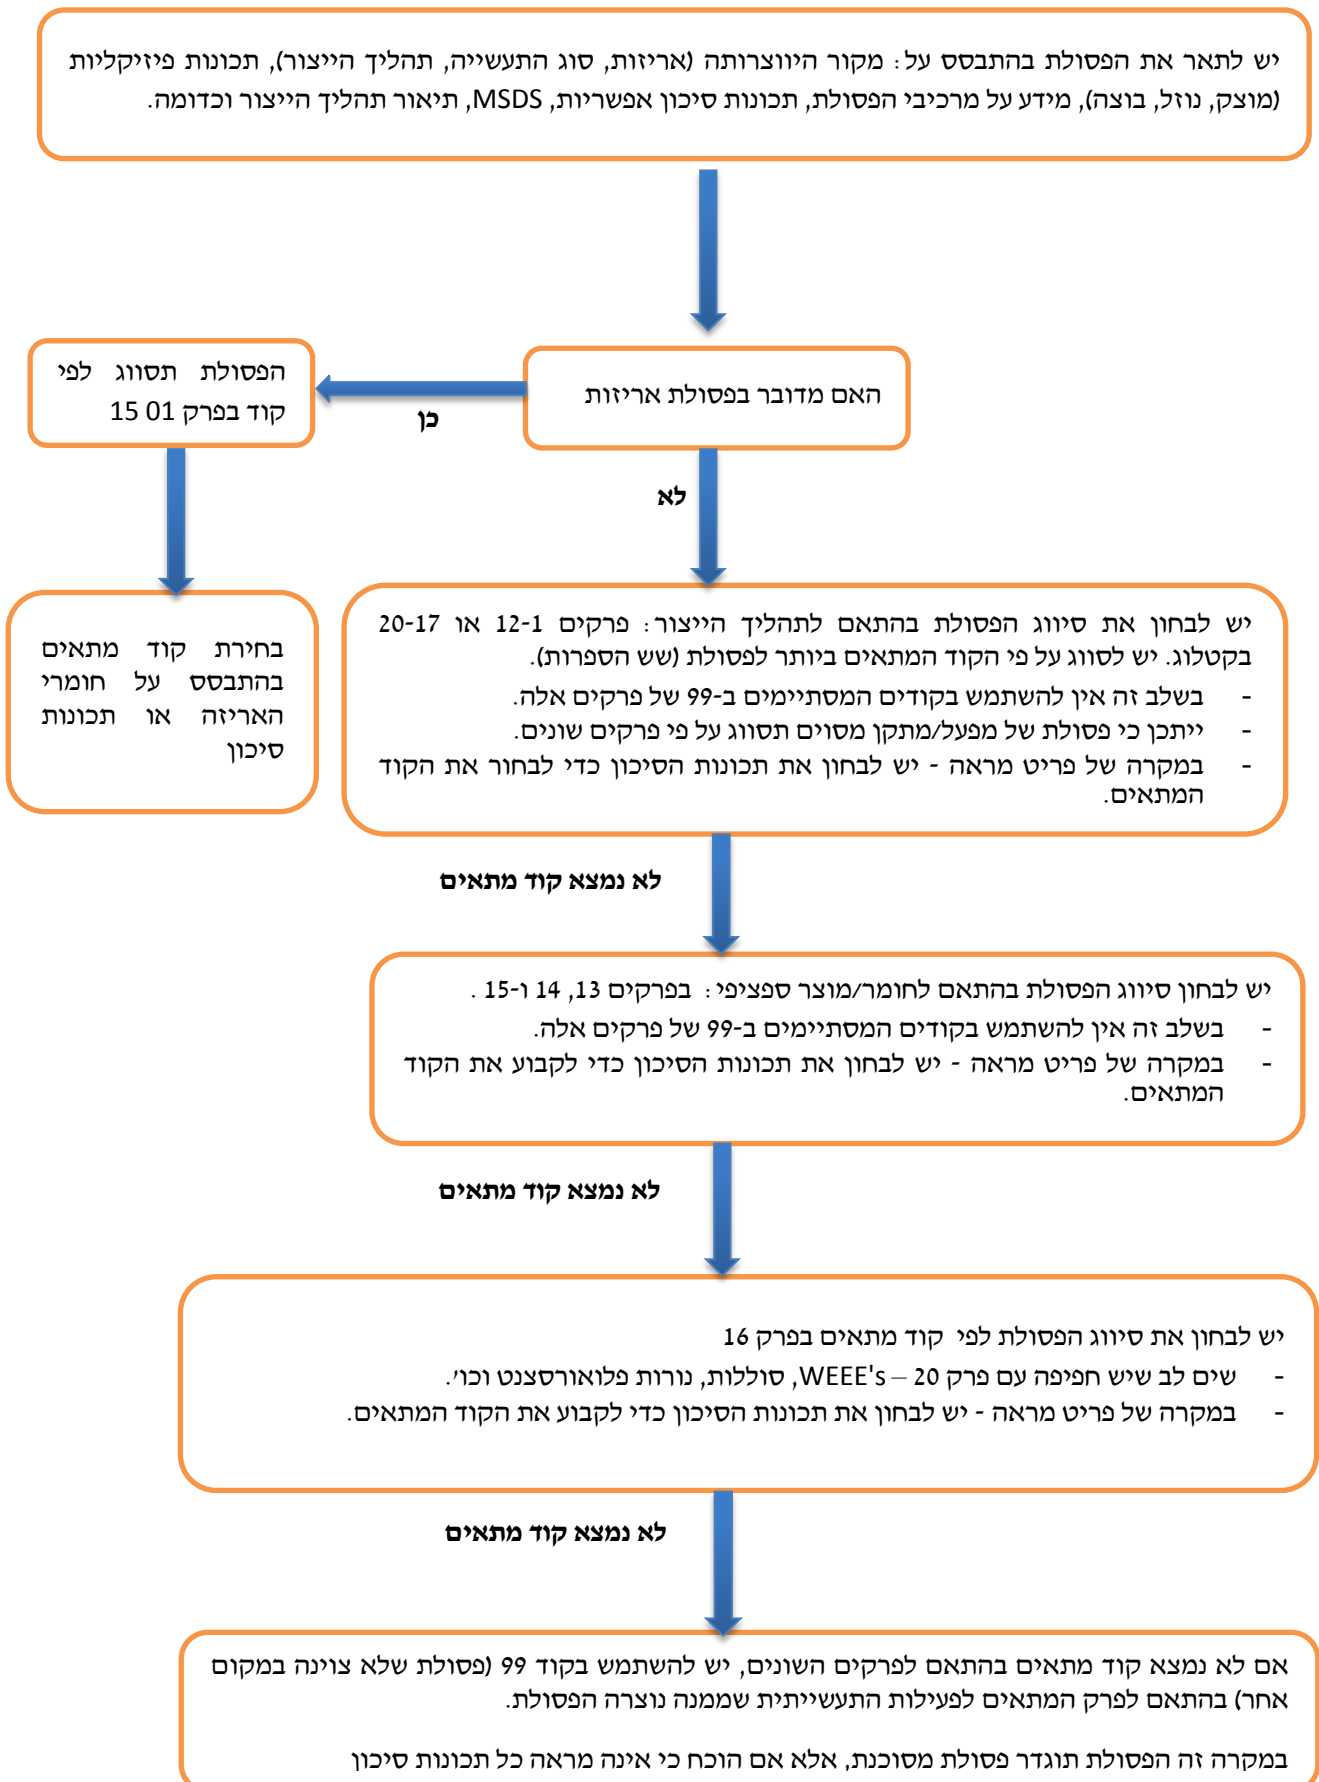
יש לתאר את הפסולת בהתבסס על: מקור היווצרותה (אריזות, סוג התעשייה, תהליך הייצור), תכונות פיזיקליות (מוצק, נוזל, בוצה), מידע על מרכיבי הפסולת, תכונות סיכון אפשריות, MSDS, תיאור תהליך הייצור וכדומה.

האם מדובר בפסולת אריזות

כן

הפסולת תסווג לפי קוד בפרק 15 01

בחירת קוד מתאים בהתבסס על חומרי האריזה או תכונות סיכון

לא

יש לבחון את סיווג הפסולת בהתאם לתהליך הייצור: פרקים 1-12 או 17-20 בקטלוג. יש לסווג על פי הקוד המתאים ביותר לפסולת (שש הספרות).
- בשלב זה אין להשתמש בקודים המסתיימים ב-99 של פרקים אלה.
- ייתכן כי פסולת של מפעל/מתקן מסוים תסווג על פי פרקים שונים.
- במקרה של פריט מראה - יש לבחון את תכונות הסיכון כדי לבחור את הקוד המתאים.

לא נמצא קוד מתאים

יש לבחון סיווג הפסולת בהתאם לחומר/מוצר ספציפי: בפרקים 13, 14 ו-15 .
- בשלב זה אין להשתמש בקודים המסתיימים ב-99 של פרקים אלה.
- במקרה של פריט מראה - יש לבחון את תכונות הסיכון כדי לקבוע את הקוד המתאים.

לא נמצא קוד מתאים

יש לבחון את סיווג הפסולת לפי קוד מתאים בפרק 16
- שים לב שיש חפיפה עם פרק 20 – WEEE's, סוללות, נורות פלואורסצנט וכו'.
- במקרה של פריט מראה - יש לבחון את תכונות הסיכון כדי לקבוע את הקוד המתאים.

לא נמצא קוד מתאים

אם לא נמצא קוד מתאים בהתאם לפרקים השונים, יש להשתמש בקוד 99 (פסולת שלא צוינה במקום אחר) בהתאם לפרק המתאים לפעילות התעשייתית שממנה נוצרה הפסולת.

במקרה זה הפסולת תוגדר פסולת מסוכנת, אלא אם הוכח כי אינה מראה כל תכונות סיכון